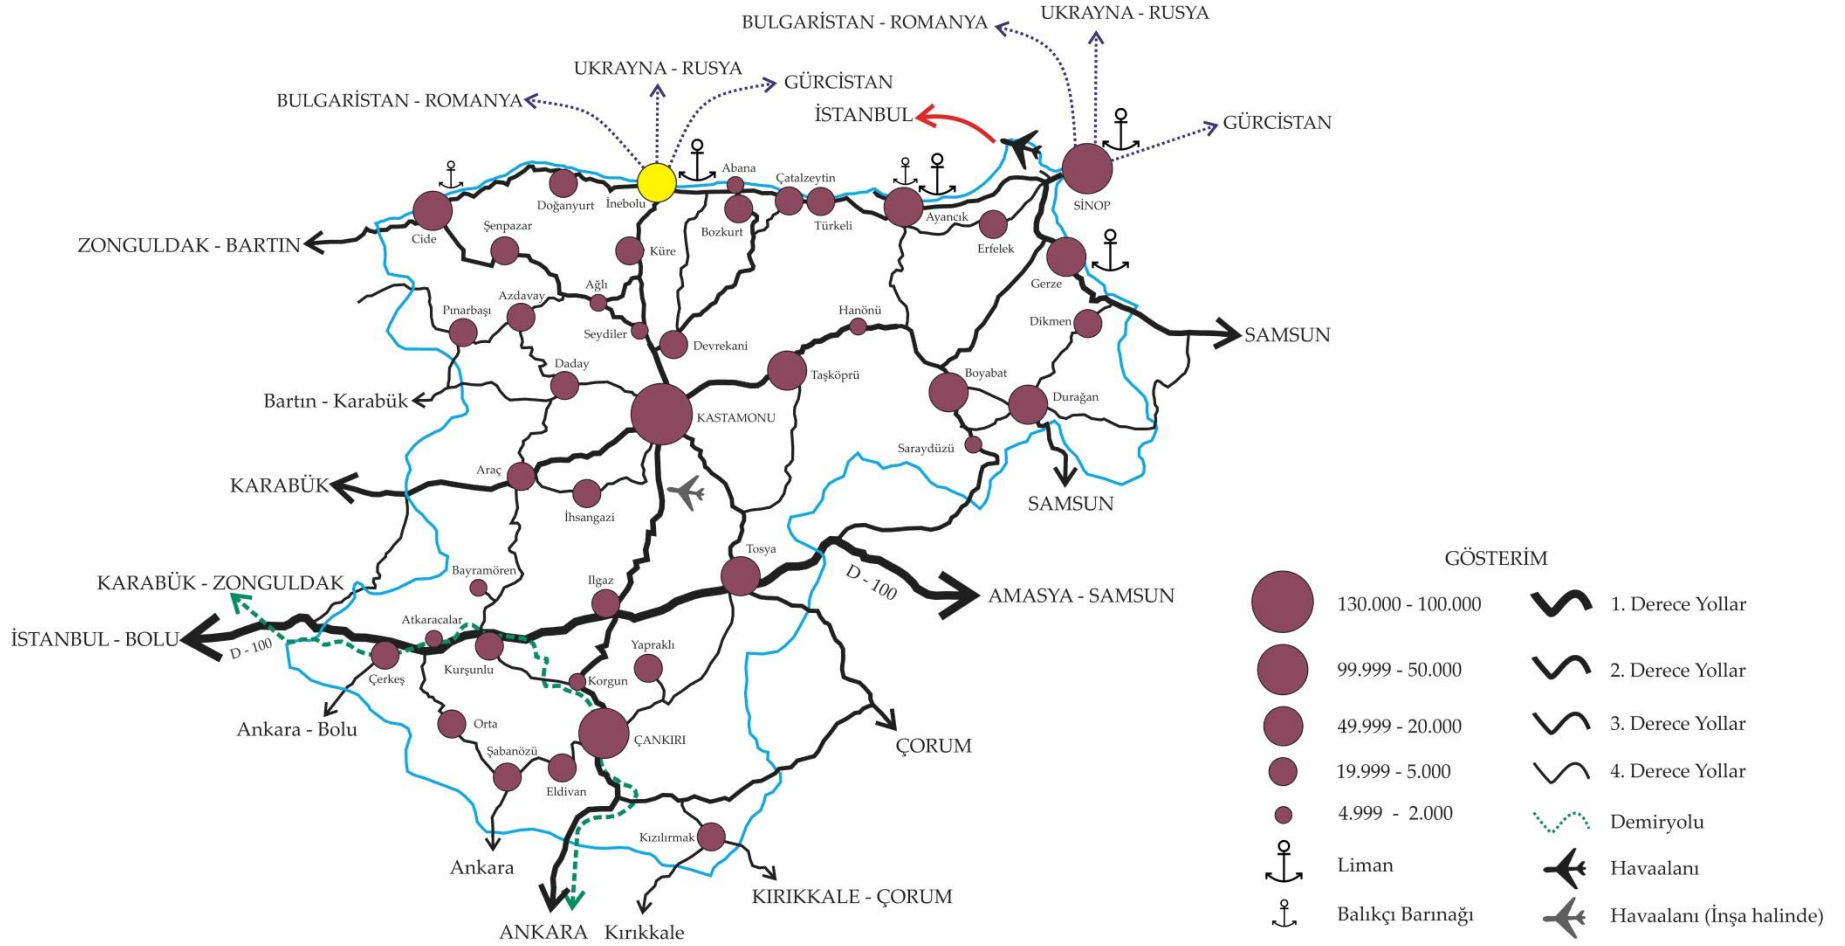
BULGARİSTAN - ROMANYA
UKRAYNA - RUSYA
UKRAYNA - RUSYA
GÜRCİSTAN
BULGARİSTAN - ROMANYA
İSTANBUL
GÜRCİSTAN
Abana
Çatalzeytin
Doğanyurt
İnebolu
Bozkurt
Türkeli
Ayancık
SİNOP
Cide
Şenpazar
Küre
Erfelek
ZONGULDAK - BARTIN
Gerze
Ağlı
Azdavay
Pınarbaşı
Seydiler
Hanönü
Dikmen
SAMSUN
Devrekani
Daday
Taşköprü
Boyabat
Bartın - Karabük
Durağan
KASTAMONU
Saraydüzü
Araç
KARABÜK
İhsangazi
SAMSUN
Tosya
Bayramören
Ilgaz
D - 100
KARABÜK - ZONGULDAK
AMASYA - SAMSUN
Atkaracalar
İSTANBUL - BOLU
D - 100
Kurşunlu
Yapraklı
Çerkeş
Korgun
Ankara - Bolu
Orta
ÇANKIRI
ÇORUM
Şabanözü
Eldivan
Kızılırmak
Ankara
KIRIKKALE - ÇORUM
ANKARA
Kırıkkale

GÖSTERİM
130.000 - 100.000
99.999 - 50.000
49.999 - 20.000
19.999 - 5.000
4.999 - 2.000
Liman
Balıkçı Barınağı
1. Derece Yollar
2. Derece Yollar
3. Derece Yollar
4. Derece Yollar
Demiryolu
Havaalanı
Havaalanı (İnşa halinde)